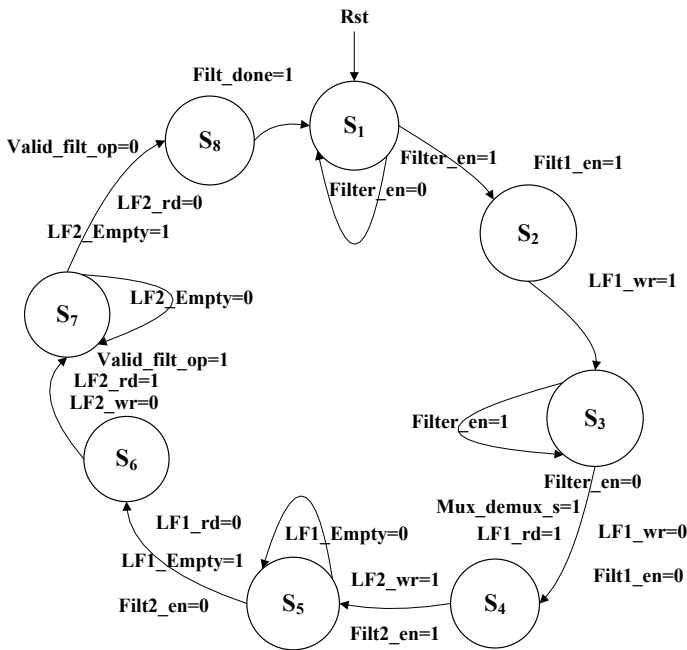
Rst

Filt_done=1

$S_8$

$S_1$

Valid_filt_op=0

Filter_en=1

Filt1_en=1

Filter_en=0

LF2_rd=0

LF2_Empty=1

$S_2$

LF1_wr=1

$S_7$

LF2_Empty=0

Valid_filt_op=1

LF2_rd=1

LF2_wr=0

$S_3$

Filter_en=1

$S_6$

Filter_en=0

Mux_demux_s=1

LF1_rd=1

LF1_wr=0

LF1_rd=0

LF1_Empty=0

Filt1_en=0

LF1_Empty=1

LF2_wr=1

$S_4$

Filt2_en=0

$S_5$

Filt2_en=1